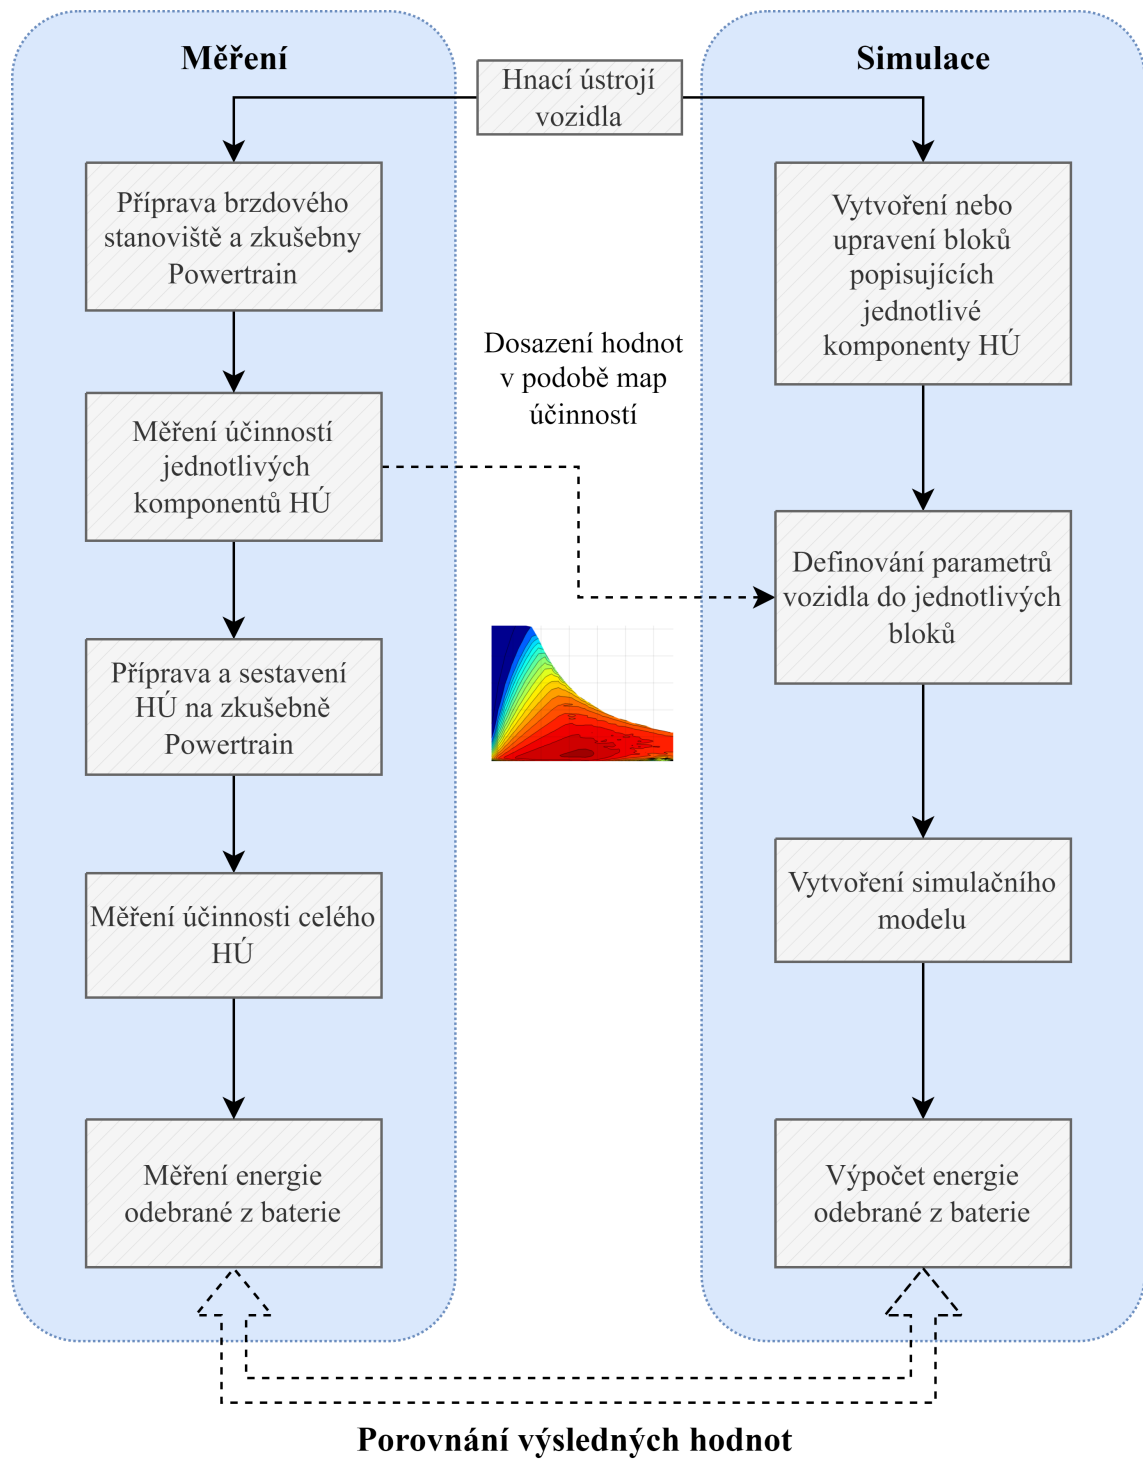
Měření

Hnací ústrojí vozidla

Simulace

Příprava brzdového stanoviště a zkušebny Powertrain

Měření účinností jednotlivých komponentů HÚ

Příprava a sestavení HÚ na zkušebně Powertrain

Měření účinnosti celého HÚ

Měření energie odebrané z baterie

Dosazení hodnot v podobě map účinností

Vytvoření nebo upravení bloků popisujících jednotlivé komponenty HÚ

Definování parametrů vozidla do jednotlivých bloků

Vytvoření simulačního modelu

Výpočet energie odebrané z baterie

Porovnání výsledných hodnot